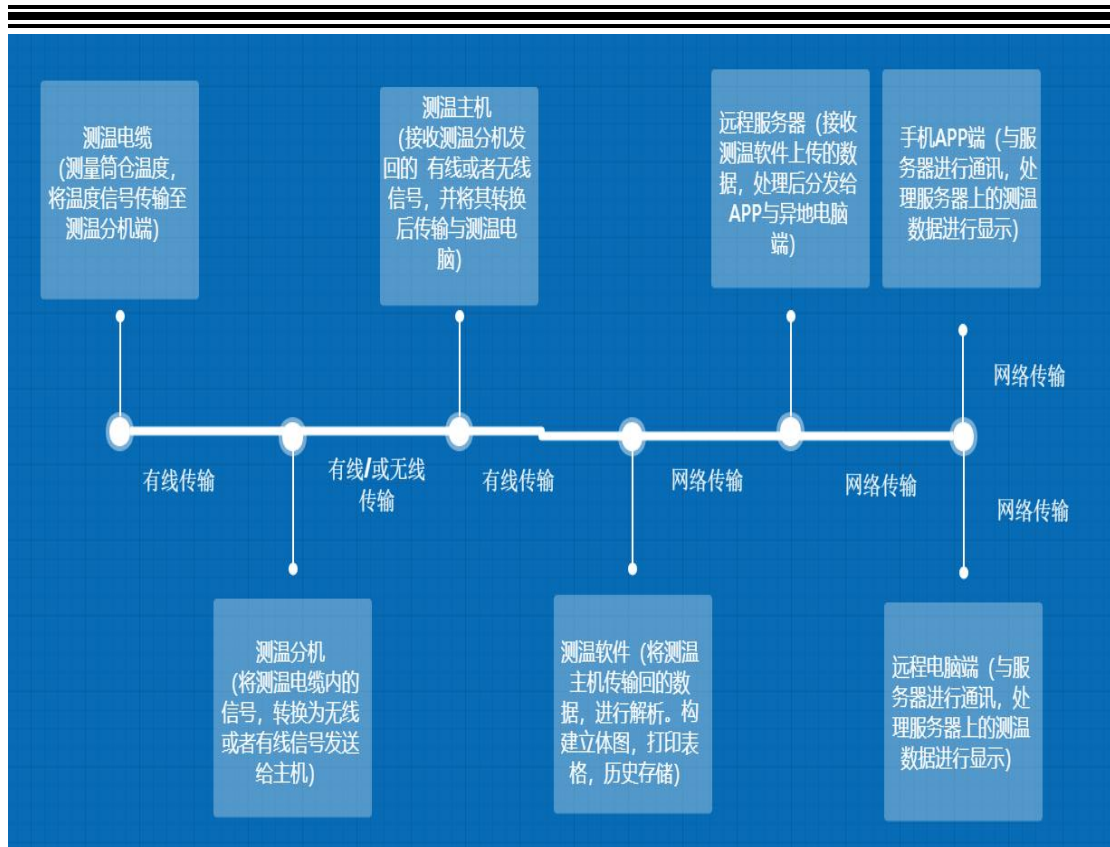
测温电缆
（测量筒仓温度，将温度信号传输至测温分机端）

测温主机
（接收测温分机发回的 有线或者无线信号，并将其转换后传输与测温电脑）

远程服务器（接收测温软件上传的数据，处理后分发给APP与异地电脑端）

手机APP端（与服务器进行通讯，处理服务器上的测温数据进行显示）

网络传输

有线传输

有线/或无线传输

有线传输

网络传输

网络传输

网络传输

测温分机
（将测温电缆内的信号，转换为无线或者有线信号发送给主机）

测温软件（将测温主机传输回的数据，进行解析。构建立体图，打印表格，历史存储）

远程电脑端（与服务器进行通讯，处理服务器上的测温数据进行显示）